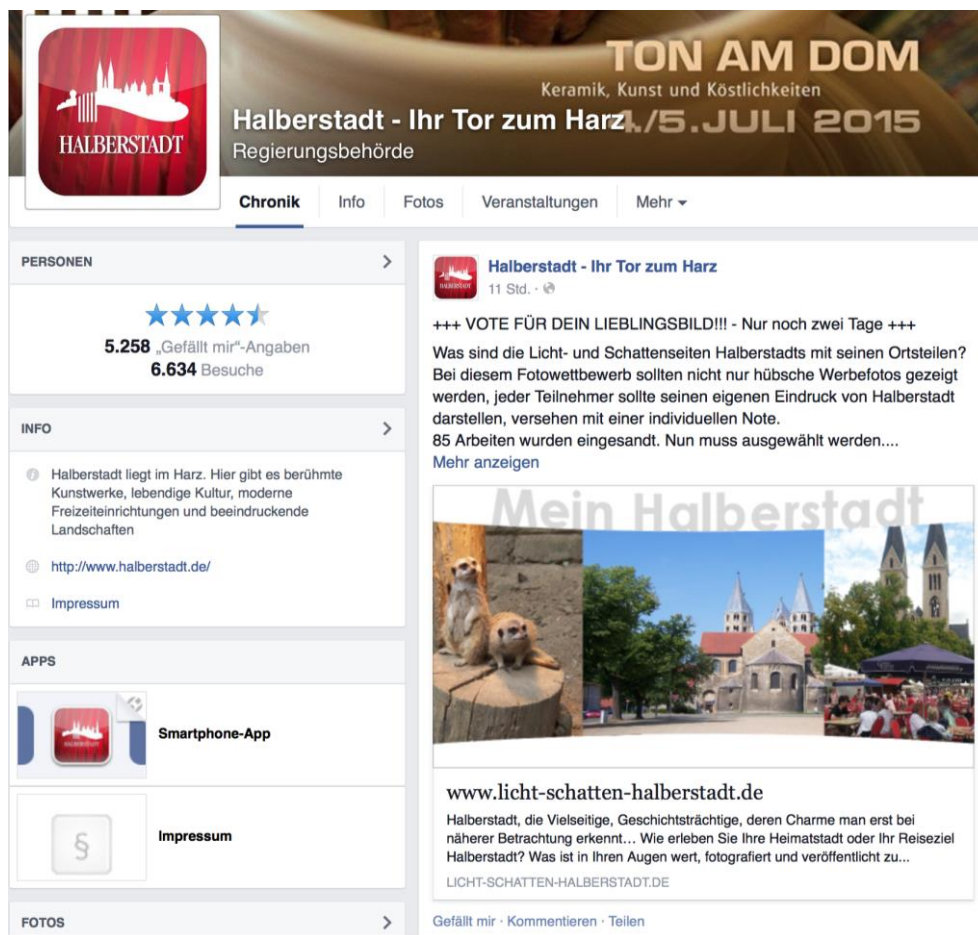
HALBERSTADT

TON AM DOM
Keramik, Kunst und Köstlichkeiten
4./5. JULI 2015

Halberstadt - Ihr Tor zum Harz
Regierungsbehörde

Chronik | Info | Fotos | Veranstaltungen | Mehr ▾

PERSONEN

5.258 „Gefällt mir"-Angaben
6.634 Besuche

INFO

Halberstadt liegt im Harz. Hier gibt es berühmte Kunstwerke, lebendige Kultur, moderne Freizeiteinrichtungen und beeindruckende Landschaften

http://www.halberstadt.de/

Impressum

APPS

Smartphone-App

Impressum

FOTOS

Halberstadt - Ihr Tor zum Harz
11 Std. ·

+++ VOTE FÜR DEIN LIEBLINGSBILD!!! - Nur noch zwei Tage +++
Was sind die Licht- und Schattenseiten Halberstadts mit seinen Ortsteilen? Bei diesem Fotowettbewerb sollten nicht nur hübsche Werbefotos gezeigt werden, jeder Teilnehmer sollte seinen eigenen Eindruck von Halberstadt darstellen, versehen mit einer individuellen Note.
85 Arbeiten wurden eingesandt. Nun muss ausgewählt werden....
Mehr anzeigen

Mein Halberstadt

www.licht-schatten-halberstadt.de
Halberstadt, die Vielseitige, Geschichtsträchtige, deren Charme man erst bei näherer Betrachtung erkennt… Wie erleben Sie Ihre Heimatstadt oder Ihr Reiseziel Halberstadt? Was ist in Ihren Augen wert, fotografiert und veröffentlicht zu...
LICHT-SCHATTEN-HALBERSTADT.DE

Gefällt mir · Kommentieren · Teilen